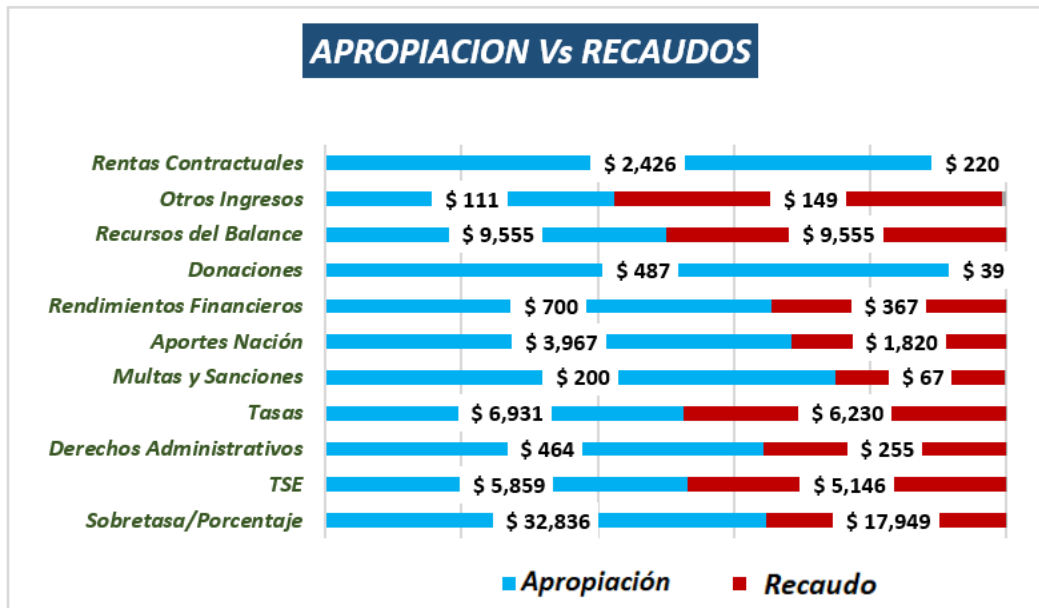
APROPIACION Vs RECAUDOS

| | Apropiación | Recaudo |
|---|---|---|
| Rentas Contractuales | $ 2,426 | $ 220 |
| Otros Ingresos | $ 111 | $ 149 |
| Recursos del Balance | $ 9,555 | $ 9,555 |
| Donaciones | $ 487 | $ 39 |
| Rendimientos Financieros | $ 700 | $ 367 |
| Aportes Nación | $ 3,967 | $ 1,820 |
| Multas y Sanciones | $ 200 | $ 67 |
| Tasas | $ 6,931 | $ 6,230 |
| Derechos Administrativos | $ 464 | $ 255 |
| TSE | $ 5,859 | $ 5,146 |
| Sobretasa/Porcentaje | $ 32,836 | $ 17,949 |

Apropiación Recaudo